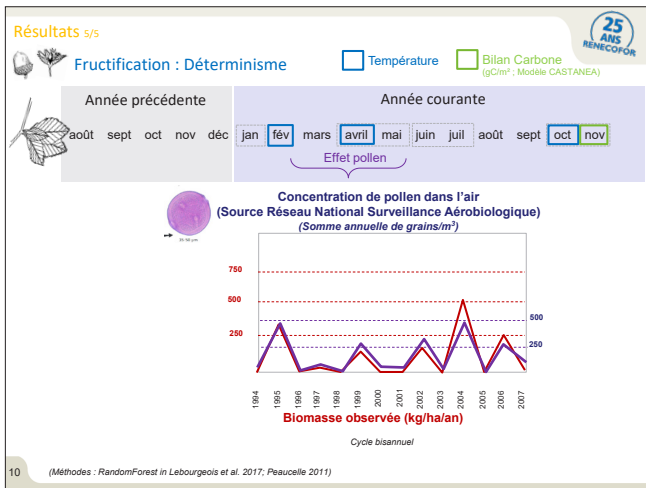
Résultats 5/5

25 ANS RENECOFOR

Fructification : Déterminisme

Température

Bilan Carbone (gC/m² ; Modèle CASTANEA)

Année précédente

Année courante

août sept oct nov déc jan fév mars avril mai juin juil août sept oct nov

Effet pollen

35-98 µm

Concentration de pollen dans l'air
(Source Réseau National Surveillance Aérobiologique)
(Somme annuelle de grains/m³)

750
500
250

500
250

1994 1995 1996 1997 1998 1999 2000 2001 2002 2003 2004 2005 2006 2007

Biomasse observée (kg/ha/an)

Cycle bisannuel

10 (Méthodes : RandomForest in Lebourgeois et al. 2017; Peaucelle 2011)